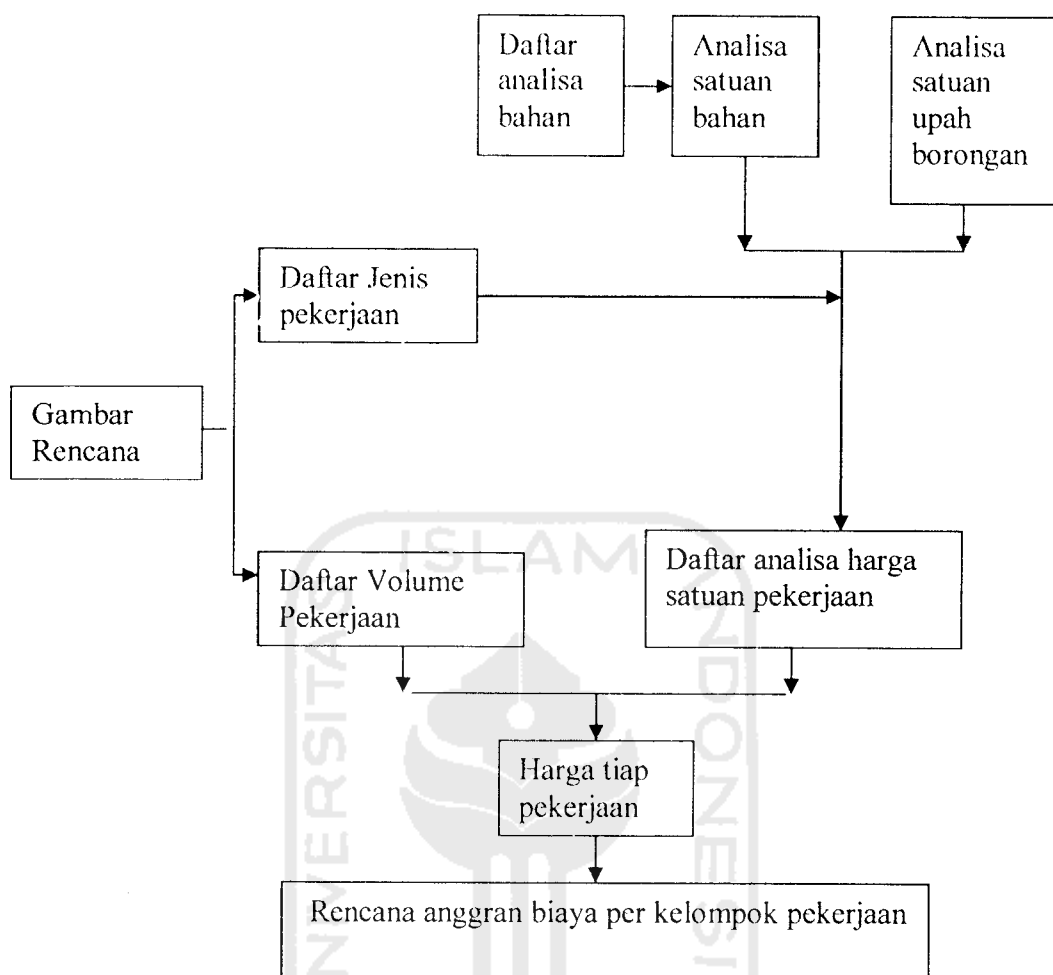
Daftar analisa bahan

Analisa satuan bahan

Analisa satuan upah borongan

Daftar Jenis pekerjaan

Gambar Rencana

Daftar Volume Pekerjaan

Daftar analisa harga satuan pekerjaan

Harga tiap pekerjaan

Rencana anggran biaya per kelompok pekerjaan

ISLAM

UNIVERSITAS

INDONESIA